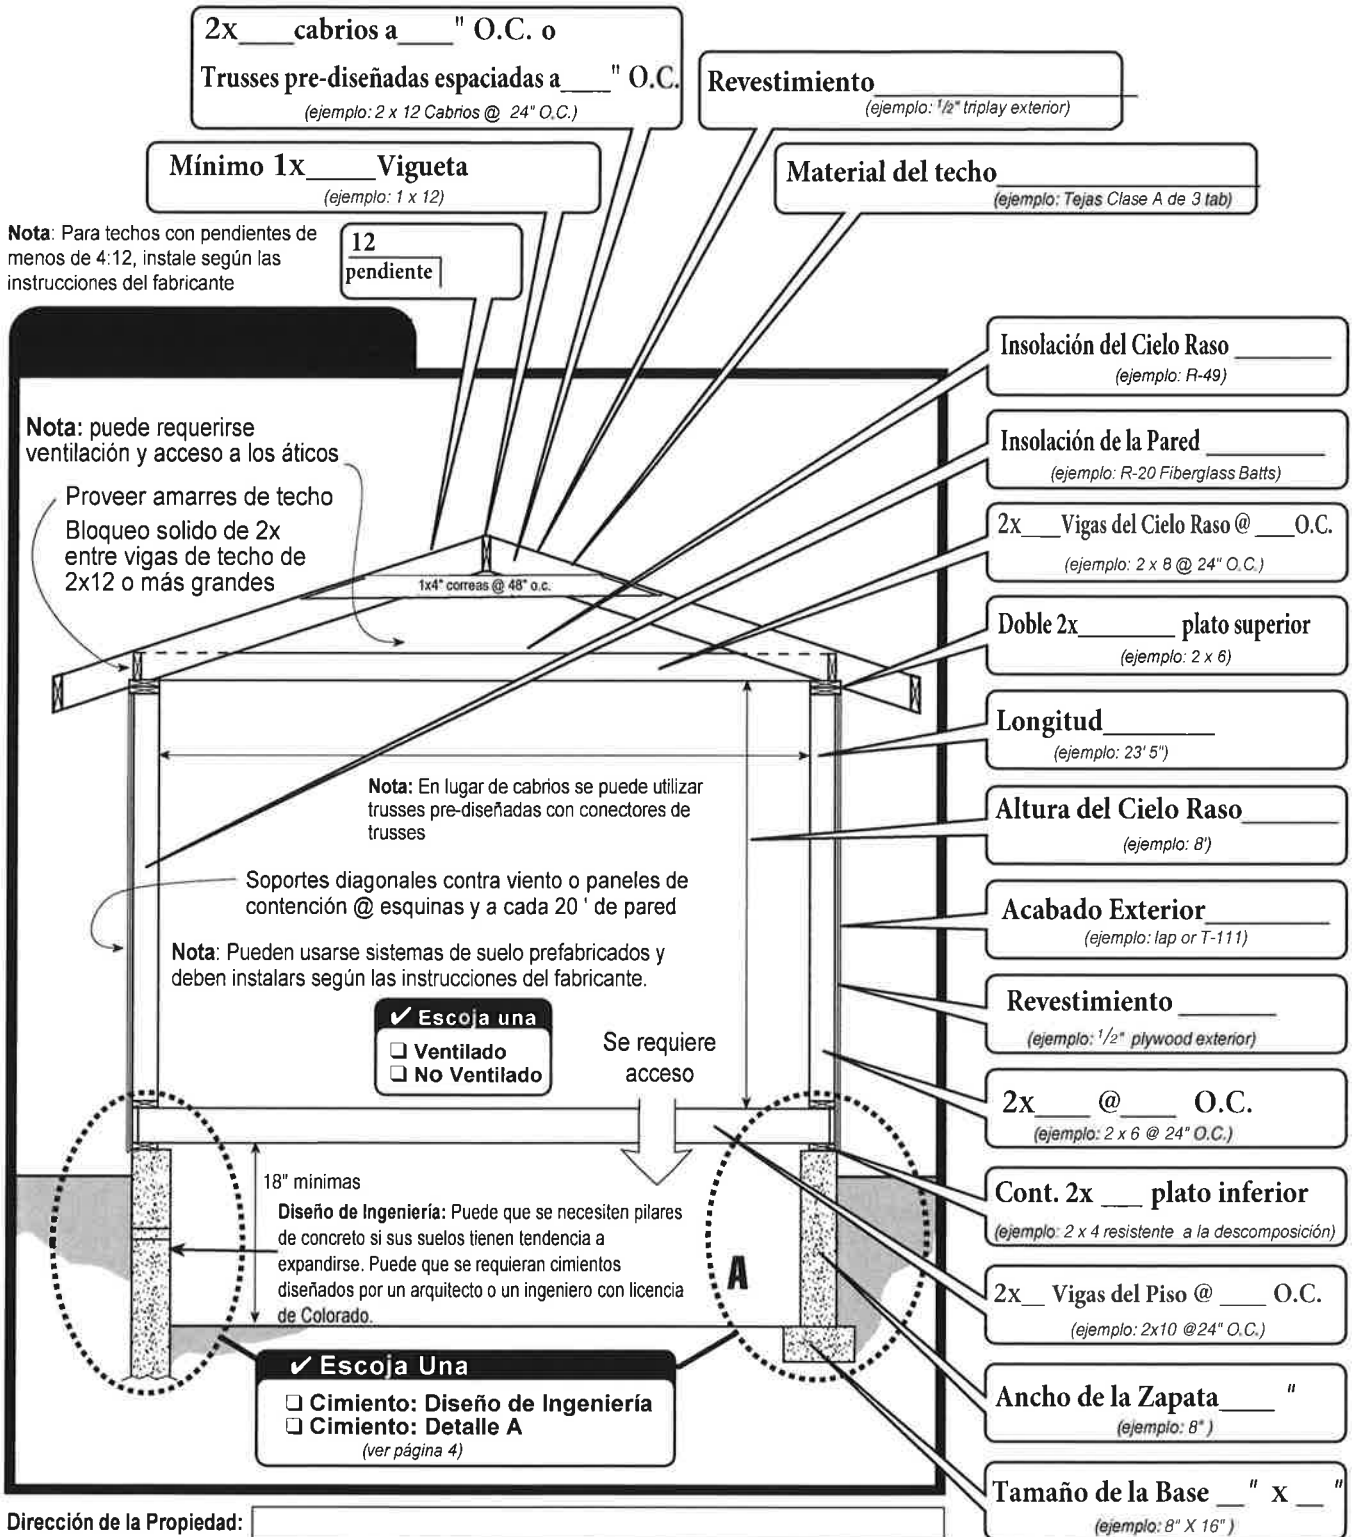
2x____cabrios a____" O.C. o
Trusses pre-diseñadas espaciadas a____" O.C.
(ejemplo: 2 x 12 Cabrios @ 24" O.C.)

Revestimiento____________
(ejemplo: $\frac{1}{2}$" triplay exterior)

Mínimo 1x_____Vigueta
(ejemplo: 1 x 12)

Material del techo____________
(ejemplo: Tejas Clase A de 3 tab)

Nota: Para techos con pendientes de menos de 4:12, instale según las instrucciones del fabricante

12
pendiente

Insolación del Cielo Raso _______
(ejemplo: R-49)

Nota: puede requerirse ventilación y acceso a los áticos

Insolación de la Pared _________
(ejemplo: R-20 Fiberglass Batts)

Proveer amarres de techo
Bloqueo solido de 2x entre vigas de techo de 2x12 o más grandes

1x4" correas @ 48" o.c.

2x___Vigas del Cielo Raso @ ___O.C.
(ejemplo: 2 x 8 @ 24" O.C.)

Doble 2x________ plato superior
(ejemplo: 2 x 6)

Longitud________
(ejemplo: 23' 5")

Nota: En lugar de cabrios se puede utilizar trusses pre-diseñadas con conectores de trusses

Altura del Cielo Raso________
(ejemplo: 8')

Soportes diagonales contra viento o paneles de contención @ esquinas y a cada 20 ' de pared

Acabado Exterior________
(ejemplo: lap or T-111)

Nota: Pueden usarse sistemas de suelo prefabricados y deben instalars según las instrucciones del fabricante.

✔ Escoja una
❑ Ventilado
❑ No Ventilado

Se requiere acceso

Revestimiento _______
(ejemplo: $^{1}/_{2}$" plywood exterior)

2x____ @____ O.C.
(ejemplo: 2 x 6 @ 24" O.C.)

18" minimas
Diseño de Ingeniería: Puede que se necesiten pilares de concreto si sus suelos tienen tendencia a expandirse. Puede que se requieran cimientos diseñados por un arquitecto o un ingeniero con licencia de Colorado.

A

Cont. 2x ___ plato inferior
(ejemplo: 2 x 4 resistente a la descomposición)

2x__ Vigas del Piso @ ____ O.C.
(ejemplo: 2x10 @24" O.C.)

✔ Escoja Una
❑ Cimiento: Diseño de Ingeniería
❑ Cimiento: Detalle A
(ver página 4)

Ancho de la Zapata____ "
(ejemplo: 8")

Tamaño de la Base __" x __"
(ejemplo: 8" X 16")

Dirección de la Propiedad: